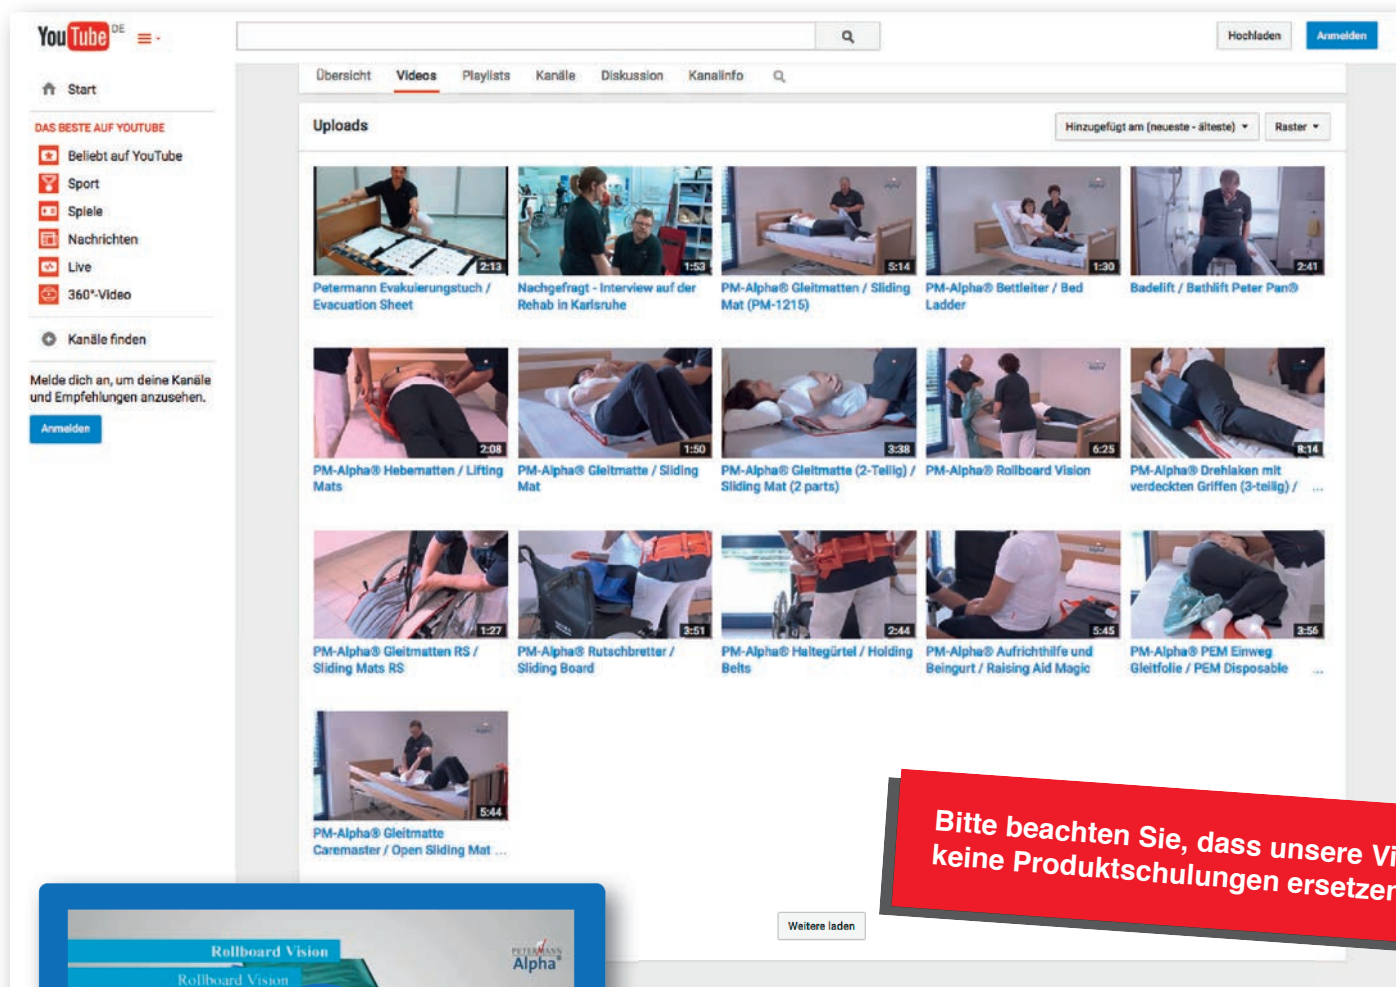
YouTube DE

Hochladen
Anmelden

Start

DAS BESTE AUF YOUTUBE
Beliebt auf YouTube
Sport
Spiele
Nachrichten
Live
360°-Video

Kanäle finden

Melde dich an, um deine Kanäle und Empfehlungen anzusehen.
Anmelden

Übersicht Videos Playlists Kanäle Diskussion Kanalinfo

Uploads
Hinzugefügt am (neueste - älteste) ▾
Raster ▾

2:13
Petermann Evakulerungstuch / Evacuation Sheet

1:53
Nachgefragt - Interview auf der Rehab in Karlsruhe

5:14
PM-Alpha® Gleitmatten / Sliding Mat (PM-1215)

1:30
PM-Alpha® Bettleiter / Bed Ladder

2:41
Badelift / Bathlift Peter Pan®

2:08
PM-Alpha® Hebematten / Lifting Mats

1:50
PM-Alpha® Gleitmatte / Sliding Mat

3:38
PM-Alpha® Gleitmatte (2-Teilig) / Sliding Mat (2 parts)

6:25
PM-Alpha® Rollboard Vision

8:14
PM-Alpha® Drehlaken mit verdeckten Griffen (3-teilig) / ...

1:27
PM-Alpha® Gleitmatten RS / Sliding Mats RS

3:51
PM-Alpha® Rutschbretter / Sliding Board

2:44
PM-Alpha® Haltegürtel / Holding Belts

5:45
PM-Alpha® Aufrichthilfe und Beingurt / Raising Aid Magic

3:56
PM-Alpha® PEM Einweg Gleitfolie / PEM Disposable ...

5:44
PM-Alpha® Gleitmatte Caremaster / Open Sliding Mat ...

Weitere laden

Bitte beachten Sie, dass unsere Vi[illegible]
keine Produktschulungen ersetzen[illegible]

Rollboard Vision
Rollboard Vision
PETERMANN Alpha®